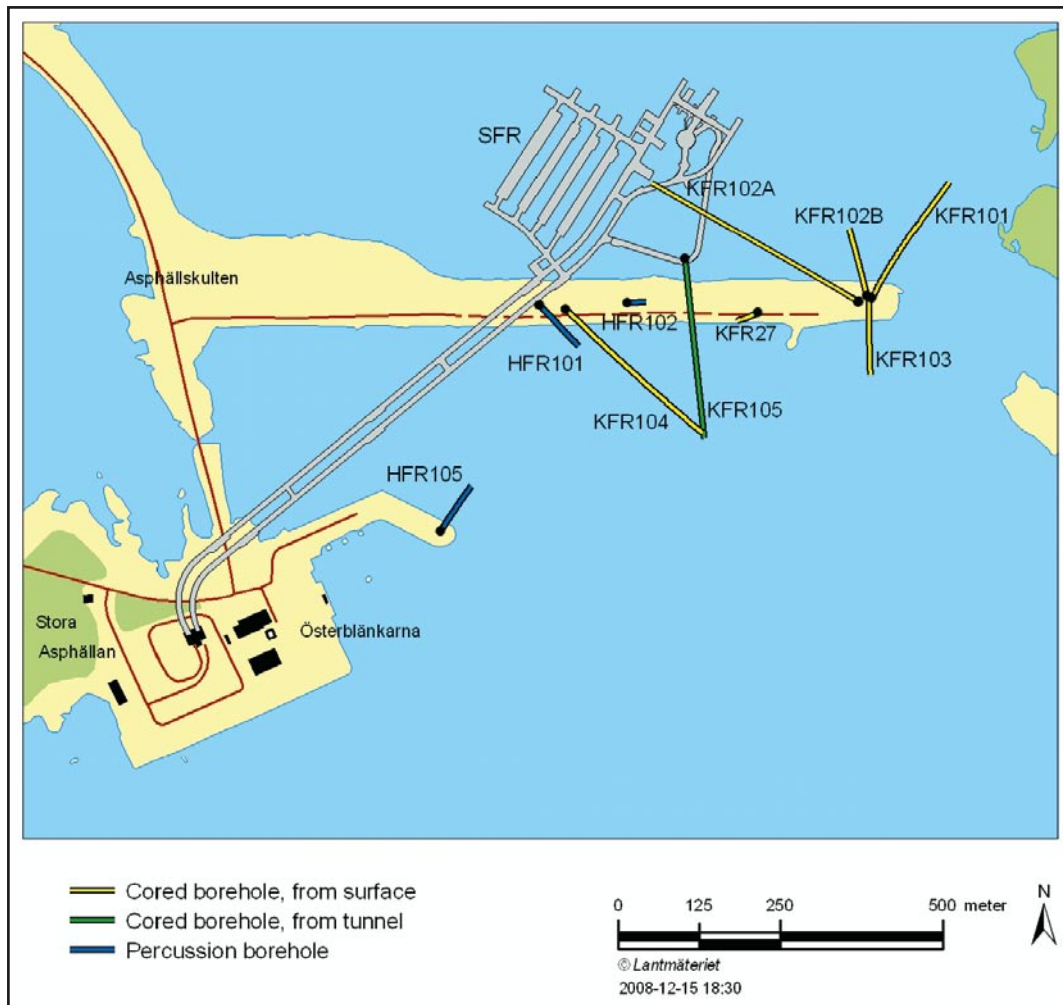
SFR
KFR102A
KFR102B
KFR101
Asphällskulten
HFR102
KFR27
HFR101
KFR103
KFR104
KFR105
HFR105
Stora Asphällan
Österblänkarna

Cored borehole, from surface
Cored borehole, from tunnel
Percussion borehole

0 125 250 500 meter
N
© Lantmäteriet
2008-12-15 18:30